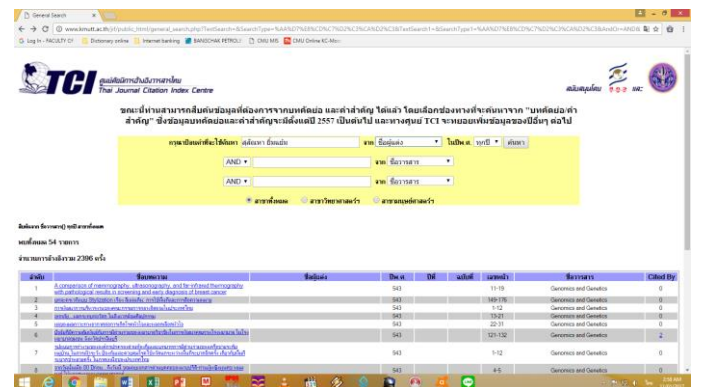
General Search ×

www.kmutt.ac.th/jif/public_html/general_search.php?TextSearch=&SearchType=

Log In - FACULTY OF | Dictionary online | Internet banking | BANGCHAK PETROL | CMU MIS | CMU Online KC-Mo

TCI ศูนย์ดัชนีการอ้างอิงวารสารไทย Thai Journal Citation Index Centre

ขณะนี้ท่านสามารถสืบค้นข้อมูลที่ต้องการจากบทคัดย่อ และคำสำคัญ ได้แล้ว โดยเลือกช่องทางที่จะค้นหาจาก "บทคัดย่อ/คำสำคัญ" ซึ่งข้อมูลบทคัดย่อและคำสำคัญจะมีตั้งแต่ปี 2557 เป็นต้นไป และทางศูนย์ TCI จะทยอยเพิ่มข้อมูลของปีอื่นๆ ต่อไป

กรุณาป้อนคำที่จะใช้ค้นหา สุลัดดา ขันแม้น จาก ชื่อผู้แต่ง ในปีพ.ศ. ทุกปี ค้นหา

AND จาก ชื่อวารสาร

AND จาก ชื่อวารสาร

สาขาทั้งหมด สาขาวิทยาศาสตร์ สาขามนุษยศาสตร์

ค้นหาจาก ชื่อ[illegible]

พบทั้งหมด 54 รายการ

จำนวนการอ้างอิงรวม 2396 ครั้ง

| ลำดับ | ชื่อบทความ | ชื่อผู้แต่ง | ปีพ.ศ. | ปีที่ | ฉบับที่ | เลขหน้า | ชื่อวารสาร | Cited By |
|---|---|---|---|---|---|---|---|---|
| 1 | A comparison of mammography, ultrasonography, and fine infrared thermography with pathological results in screening and early diagnosis of breast cancer | | 543 | | | 11-19 | Genomics and Genetics | 0 |
| 2 | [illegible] | | 543 | | | 149-176 | Genomics and Genetics | 0 |
| 3 | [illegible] | | 543 | | | 1-12 | Genomics and Genetics | 0 |
| 4 | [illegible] | | 543 | | | 13-21 | Genomics and Genetics | 0 |
| 5 | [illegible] | | 543 | | | 22-31 | Genomics and Genetics | 0 |
| 6 | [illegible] | | 543 | | | 121-132 | Genomics and Genetics | 2 |
| 7 | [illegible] | | 543 | | | 1-12 | Genomics and Genetics | 0 |
| 8 | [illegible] | | 543 | | | 4-5 | Genomics and Genetics | 0 |